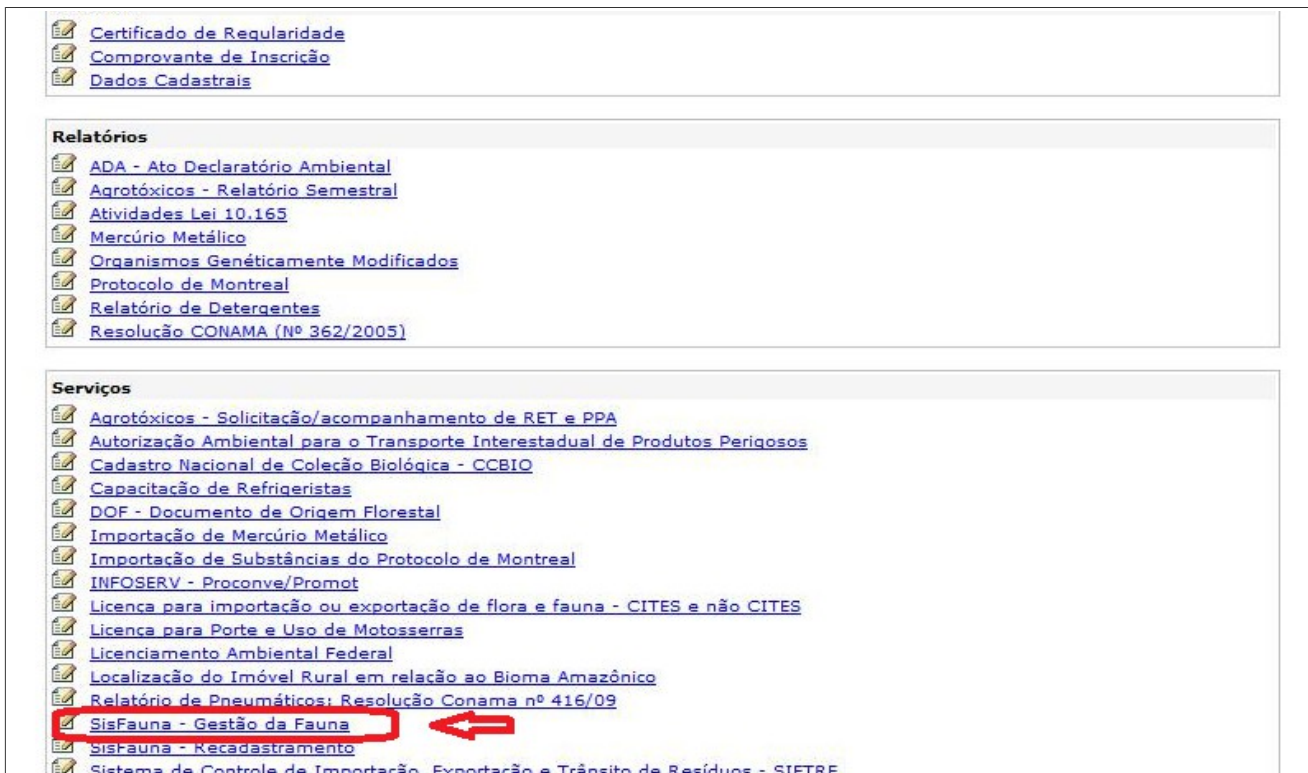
Certificado de Regularidade
Comprovante de Inscrição
Dados Cadastrais

Relatórios
ADA - Ato Declaratório Ambiental
Agrotóxicos - Relatório Semestral
Atividades Lei 10.165
Mercúrio Metálico
Organismos Genéticamente Modificados
Protocolo de Montreal
Relatório de Detergentes
Resolução CONAMA (Nº 362/2005)

Serviços
Agrotóxicos - Solicitação/acompanhamento de RET e PPA
Autorização Ambiental para o Transporte Interestadual de Produtos Perigosos
Cadastro Nacional de Coleção Biológica - CCBIO
Capacitação de Refrigeristas
DOF - Documento de Origem Florestal
Importação de Mercúrio Metálico
Importação de Substâncias do Protocolo de Montreal
INFOSERV - Proconve/Promot
Licença para importação ou exportação de flora e fauna - CITES e não CITES
Licença para Porte e Uso de Motosserras
Licenciamento Ambiental Federal
Localização do Imóvel Rural em relação ao Bioma Amazônico
Relatório de Pneumáticos: Resolução Conama nº 416/09
SisFauna - Gestão da Fauna
SisFauna - Recadastramento
Sistema de Controle de Importação, Exportação e Trânsito de Resíduos - SIETRE